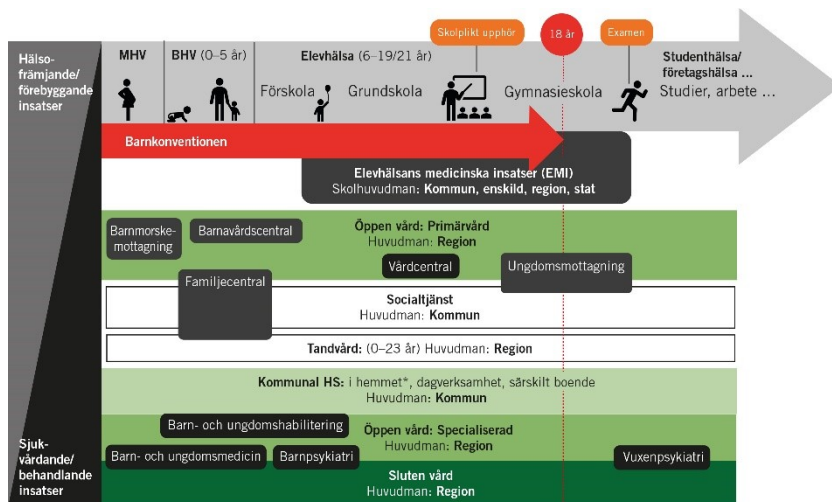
Hälsofrämjande/förebyggande insatser

MHV

BHV (0–5 år)

Elevhälsa (6–19/21 år)

Skolplikt upphör

18 år

Examen

Studenthälsa/företagshälsa ...

Förskola

Grundskola

Gymnasieskola

Studier, arbete ...

Barnkonventionen

Elevhälsans medicinska insatser (EMI)
Skolhuvudman: Kommun, enskild, region, stat

Barnmorskemottagning

Barnavårdscentral

Öppen vård: Primärvård
Huvudman: Region

Vårdcentral

Ungdomsmottagning

Familjecentral

Socialtjänst
Huvudman: Kommun

Tandvård: (0–23 år) Huvudman: Region

Kommunal HS: i hemmet*, dagverksamhet, särskilt boende
Huvudman: Kommun

Barn- och ungdomshabilitering

Öppen vård: Specialiserad
Huvudman: Region

Sjukvårdande/behandlande insatser

Barn- och ungdomsmedicin

Barnpsykiatri

Vuxenpsykiatri

Sluten vård
Huvudman: Region